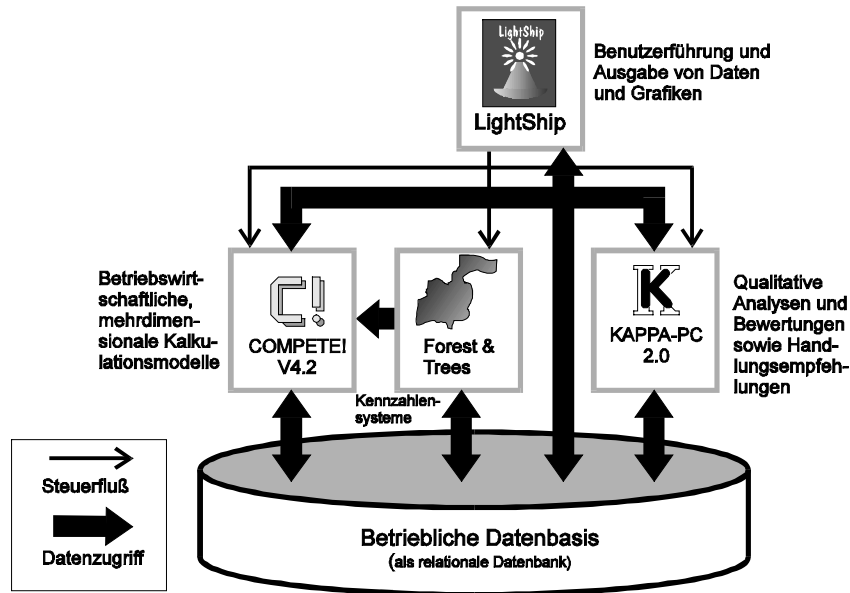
LightShip
LightShip

Benutzerführung und Ausgabe von Daten und Grafiken

Betriebswirtschaftliche, mehrdimensionale Kalkulationsmodelle

COMPETE! V4.2

Forest & Trees

Kennzahlensysteme

K
KAPPA-PC 2.0

Qualitative Analysen und Bewertungen sowie Handlungsempfehlungen

Steuerfluß

Datenzugriff

Betriebliche Datenbasis
(als relationale Datenbank)